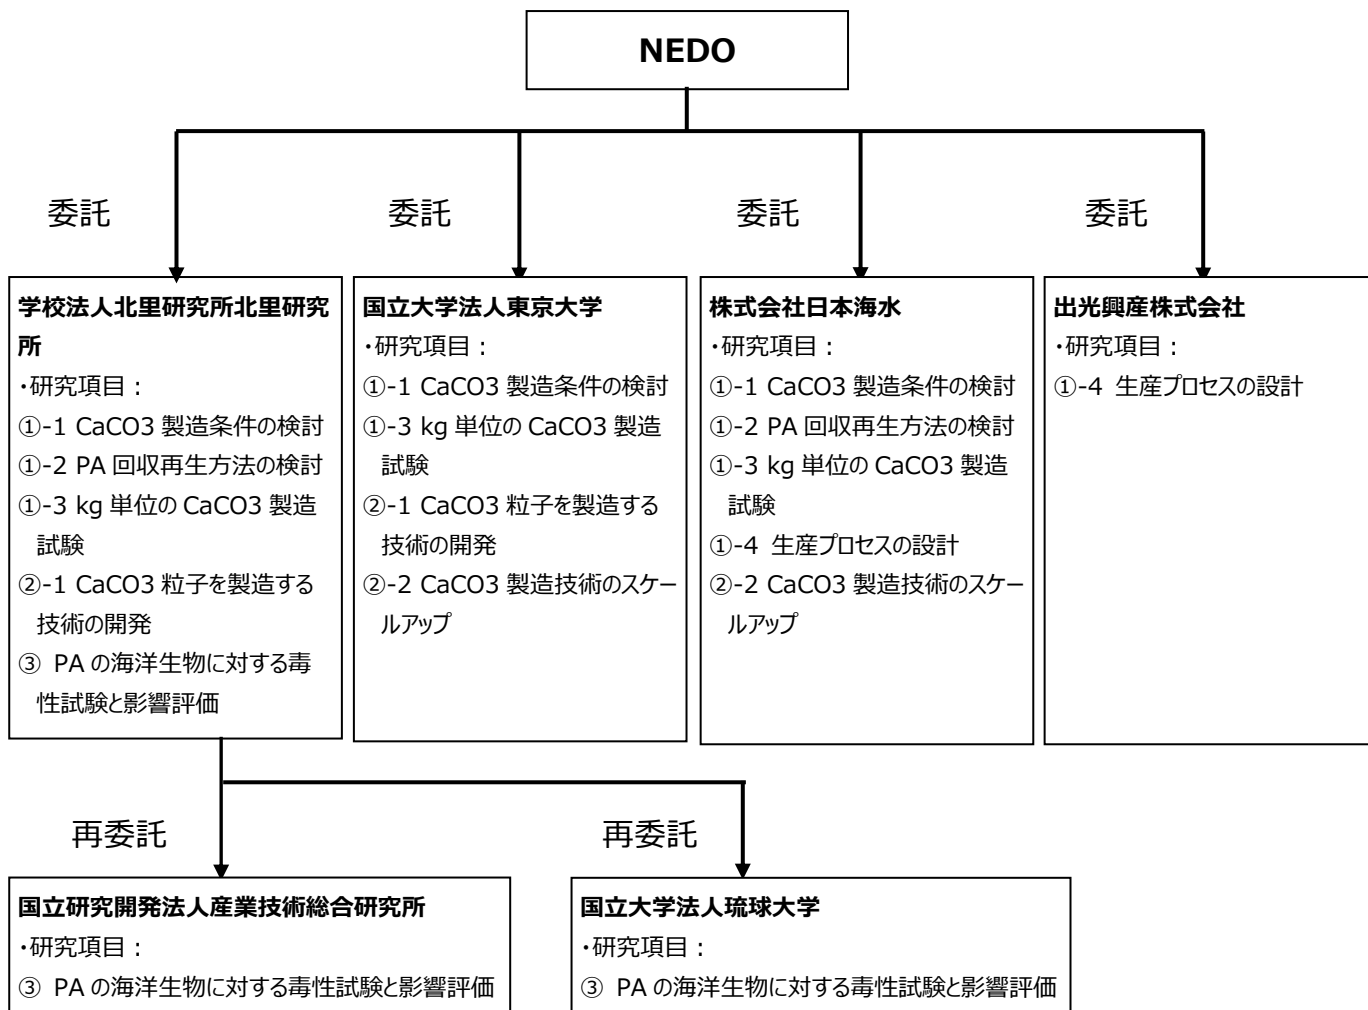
NEDO

委託

委託

委託

委託

学校法人北里研究所北里研究所
・研究項目：
①-1 CaCO3 製造条件の検討
①-2 PA 回収再生方法の検討
①-3 kg 単位の CaCO3 製造試験
②-1 CaCO3 粒子を製造する技術の開発
③ PA の海洋生物に対する毒性試験と影響評価

国立大学法人東京大学
・研究項目：
①-1 CaCO3 製造条件の検討
①-3 kg 単位の CaCO3 製造試験
②-1 CaCO3 粒子を製造する技術の開発
②-2 CaCO3 製造技術のスケールアップ

株式会社日本海水
・研究項目：
①-1 CaCO3 製造条件の検討
①-2 PA 回収再生方法の検討
①-3 kg 単位の CaCO3 製造試験
①-4 生産プロセスの設計
②-2 CaCO3 製造技術のスケールアップ

出光興産株式会社
・研究項目：
①-4 生産プロセスの設計

再委託

再委託

国立研究開発法人産業技術総合研究所
・研究項目：
③ PA の海洋生物に対する毒性試験と影響評価

国立大学法人琉球大学
・研究項目：
③ PA の海洋生物に対する毒性試験と影響評価